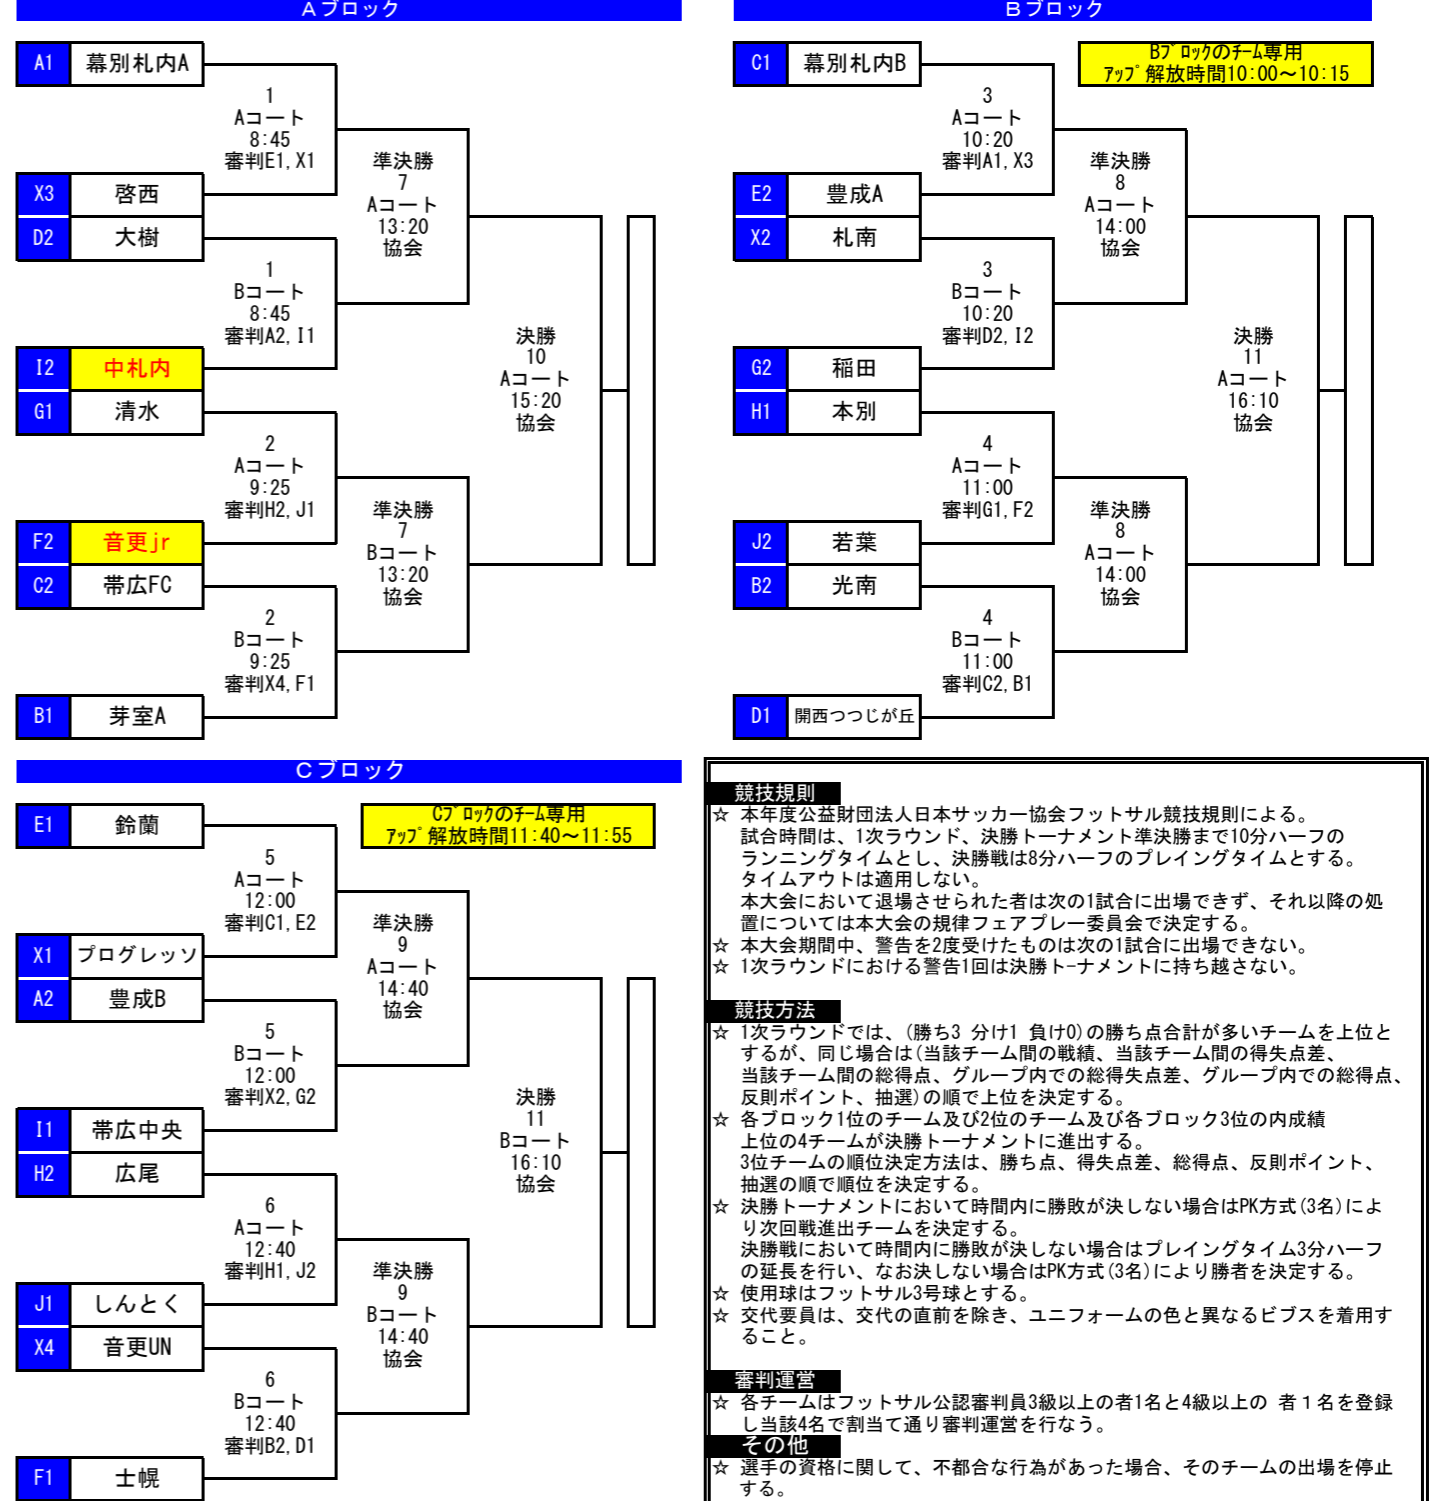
Aブロック

A1 幕別札内A

1
Aコート
8:45
審判E1, X1

X3 啓西
D2 大樹

1
Bコート
8:45
審判A2, I1

準決勝
7
Aコート
13:20
協会

I2 中札内
G1 清水

2
Aコート
9:25
審判H2, J1

F2 音更jr
C2 帯広FC

2
Bコート
9:25
審判X4, F1

準決勝
7
Bコート
13:20
協会

B1 芽室A

決勝
10
Aコート
15:20
協会

Bブロック

Bブロックのチーム専用
アップ解放時間10:00～10:15

C1 幕別札内B

3
Aコート
10:20
審判A1, X3

E2 豊成A
X2 札南

3
Bコート
10:20
審判D2, I2

準決勝
8
Aコート
14:00
協会

G2 稲田
H1 本別

4
Aコート
11:00
審判G1, F2

J2 若葉
B2 光南

4
Bコート
11:00
審判C2, B1

準決勝
8
Aコート
14:00
協会

D1 開西つつじが丘

決勝
11
Aコート
16:10
協会

Cブロック

Cブロックのチーム専用
アップ解放時間11:40～11:55

E1 鈴蘭

5
Aコート
12:00
審判C1, E2

X1 プログレッソ
A2 豊成B

5
Bコート
12:00
審判X2, G2

準決勝
9
Aコート
14:40
協会

I1 帯広中央
H2 広尾

6
Aコート
12:40
審判H1, J2

J1 しんとく
X4 音更UN

6
Bコート
12:40
審判B2, D1

準決勝
9
Bコート
14:40
協会

F1 士幌

決勝
11
Bコート
16:10
協会

競技規則
☆ 本年度公益財団法人日本サッカー協会フットサル競技規則による。
試合時間は、1次ラウンド、決勝トーナメント準決勝まで10分ハーフのランニングタイムとし、決勝戦は8分ハーフのプレイングタイムとする。
タイムアウトは適用しない。
本大会において退場させられた者は次の1試合に出場できず、それ以降の処置については本大会の規律フェアプレー委員会で決定する。
☆ 本大会期間中、警告を2度受けたものは次の1試合に出場できない。
☆ 1次ラウンドにおける警告1回は決勝トーナメントに持ち越さない。

競技方法
☆ 1次ラウンドでは、(勝ち3 分け1 負け0)の勝ち点合計が多いチームを上位とするが、同じ場合は(当該チーム間の戦績、当該チーム間の得失点差、当該チーム間の総得点、グループ内での総得失点差、グループ内での総得点、反則ポイント、抽選)の順で上位を決定する。
☆ 各ブロック1位のチーム及び2位のチーム及び各ブロック3位の内成績上位の4チームが決勝トーナメントに進出する。
3位チームの順位決定方法は、勝ち点、得失点差、総得点、反則ポイント、抽選の順で順位を決定する。
☆ 決勝トーナメントにおいて時間内に勝敗が決しない場合はPK方式(3名)により次回戦進出チームを決定する。
決勝戦において時間内に勝敗が決しない場合はプレイングタイム3分ハーフの延長を行い、なお決しない場合はPK方式(3名)により勝者を決定する。
☆ 使用球はフットサル3号球とする。
☆ 交代要員は、交代の直前を除き、ユニフォームの色と異なるビブスを着用すること。

審判運営
☆ 各チームはフットサル公認審判員3級以上の者1名と4級以上の 者1名を登録し当該4名で割当て通り審判運営を行なう。
その他
☆ 選手の資格に関して、不都合な行為があった場合、そのチームの出場を停止する。